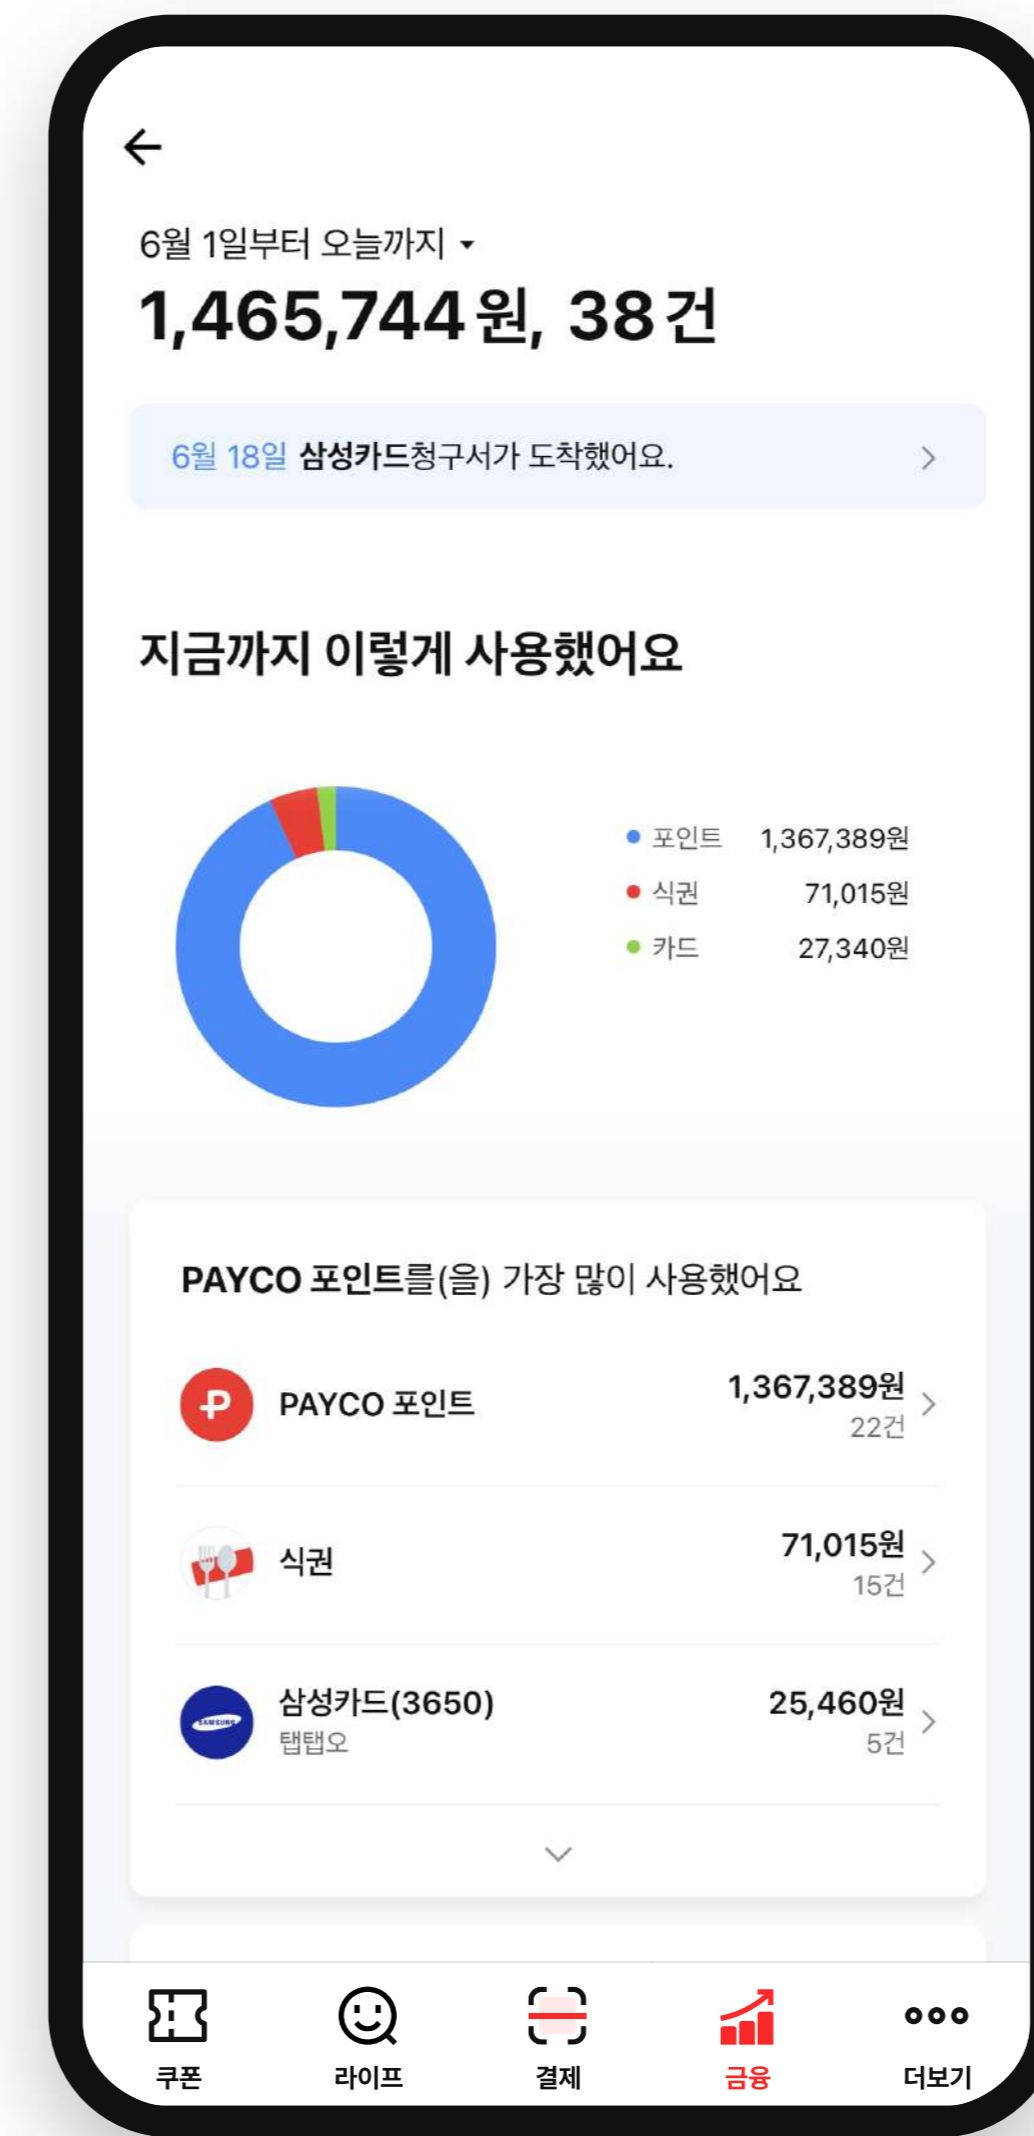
6월 1일부터 오늘까지

1,465,744원, 38건

6월 18일 삼성카드청구서가 도착했어요.

지금까지 이렇게 사용했어요

포인트 1,367,389원
식권 71,015원
카드 27,340원

PAYCO 포인트를(을) 가장 많이 사용했어요

PAYCO 포인트 1,367,389원 22건

식권 71,015원 15건

삼성카드(3650) 탭탭오 25,460원 5건

쿠폰 라이프 결제 금융 더보기